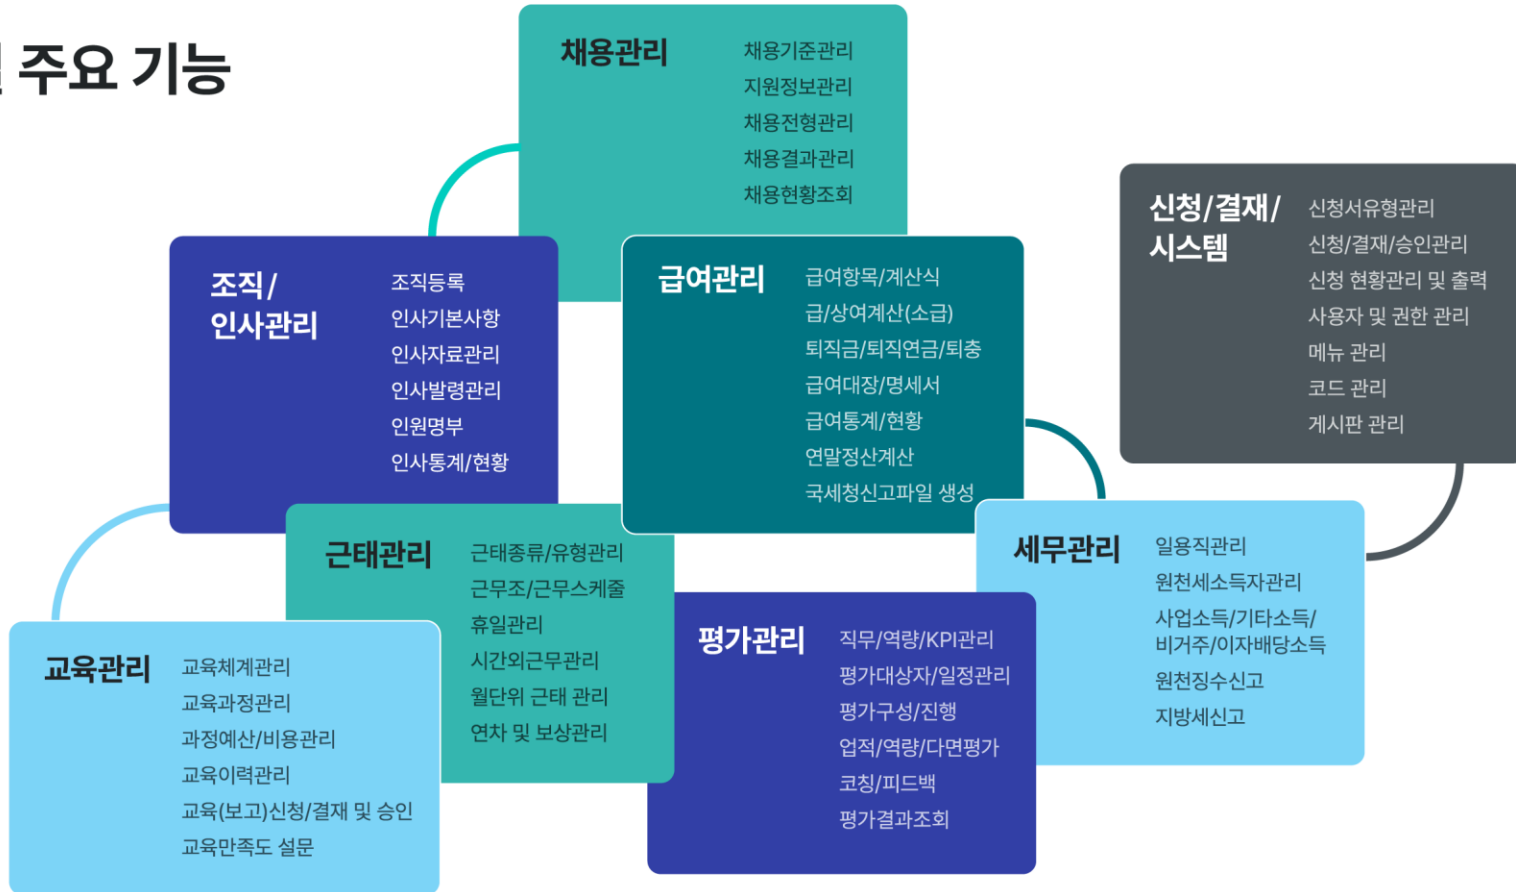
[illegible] 주요 기능

채용관리
채용기준관리
지원정보관리
채용전형관리
채용결과관리
채용현황조회

신청/결재/시스템
신청서유형관리
신청/결재/승인관리
신청 현황관리 및 출력
사용자 및 권한 관리
메뉴 관리
코드 관리
게시판 관리

조직/인사관리
조직등록
인사기본사항
인사자료관리
인사발령관리
인원명부
인사통계/현황

급여관리
급여항목/계산식
급/상여계산(소급)
퇴직금/퇴직연금/퇴충
급여대장/명세서
급여통계/현황
연말정산계산
국세청신고파일 생성

근태관리
근태종류/유형관리
근무조/근무스케줄
휴일관리
시간외근무관리
월단위 근태 관리
연차 및 보상관리

세무관리
일용직관리
원천세소득자관리
사업소득/기타소득/비거주/이자배당소득
원천징수신고
지방세신고

교육관리
교육체계관리
교육과정관리
과정예산/비용관리
교육이력관리
교육(보고)신청/결재 및 승인
교육만족도 설문

평가관리
직무/역량/KPI관리
평가대상자/일정관리
평가구성/진행
업적/역량/다면평가
코칭/피드백
평가결과조회